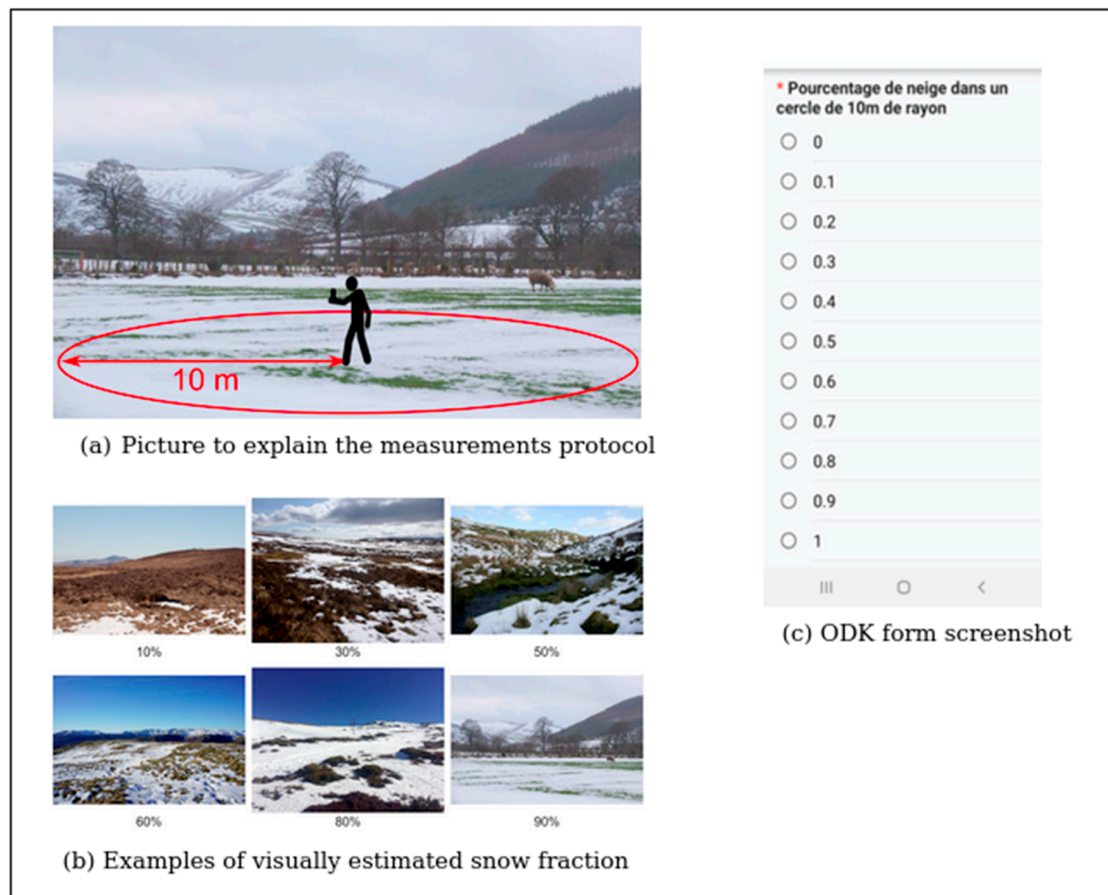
10 m

(a) Picture to explain the measurements protocol

10%

30%

50%

60%

80%

90%

(b) Examples of visually estimated snow fraction

* Pourcentage de neige dans un cercle de 10m de rayon

0

0.1

0.2

0.3

0.4

0.5

0.6

0.7

0.8

0.9

1

(c) ODK form screenshot